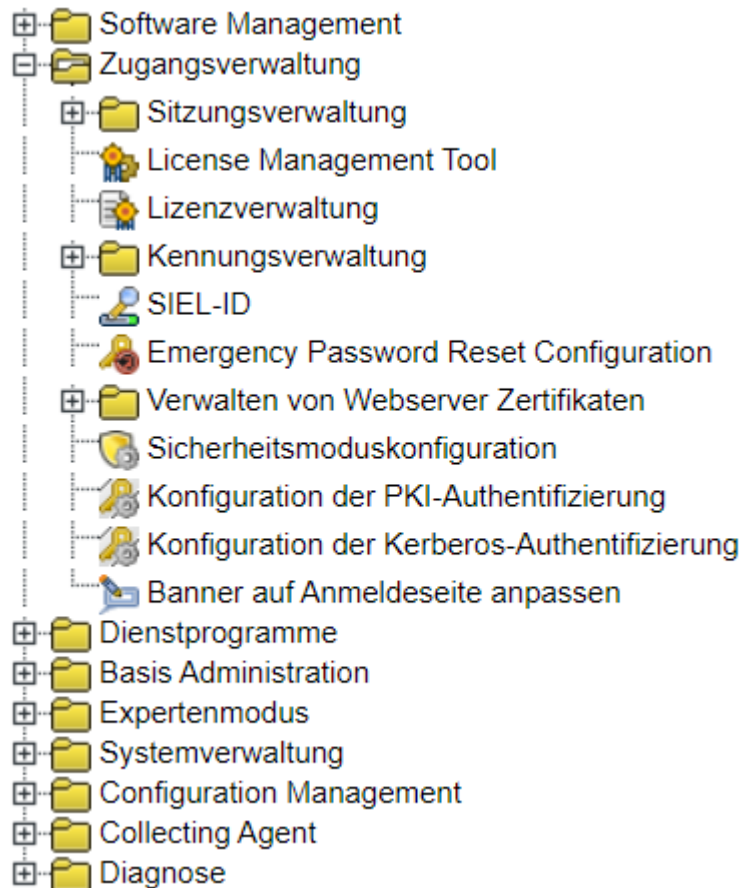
Software Management
Zugangsverwaltung
Sitzungsverwaltung
License Management Tool
Lizenzverwaltung
Kennungsverwaltung
SIEL-ID
Emergency Password Reset Configuration
Verwalten von Webserver Zertifikaten
Sicherheitsmoduskonfiguration
Konfiguration der PKI-Authentifizierung
Konfiguration der Kerberos-Authentifizierung
Banner auf Anmeldeseite anpassen
Dienstprogramme
Basis Administration
Expertenmodus
Systemverwaltung
Configuration Management
Collecting Agent
Diagnose